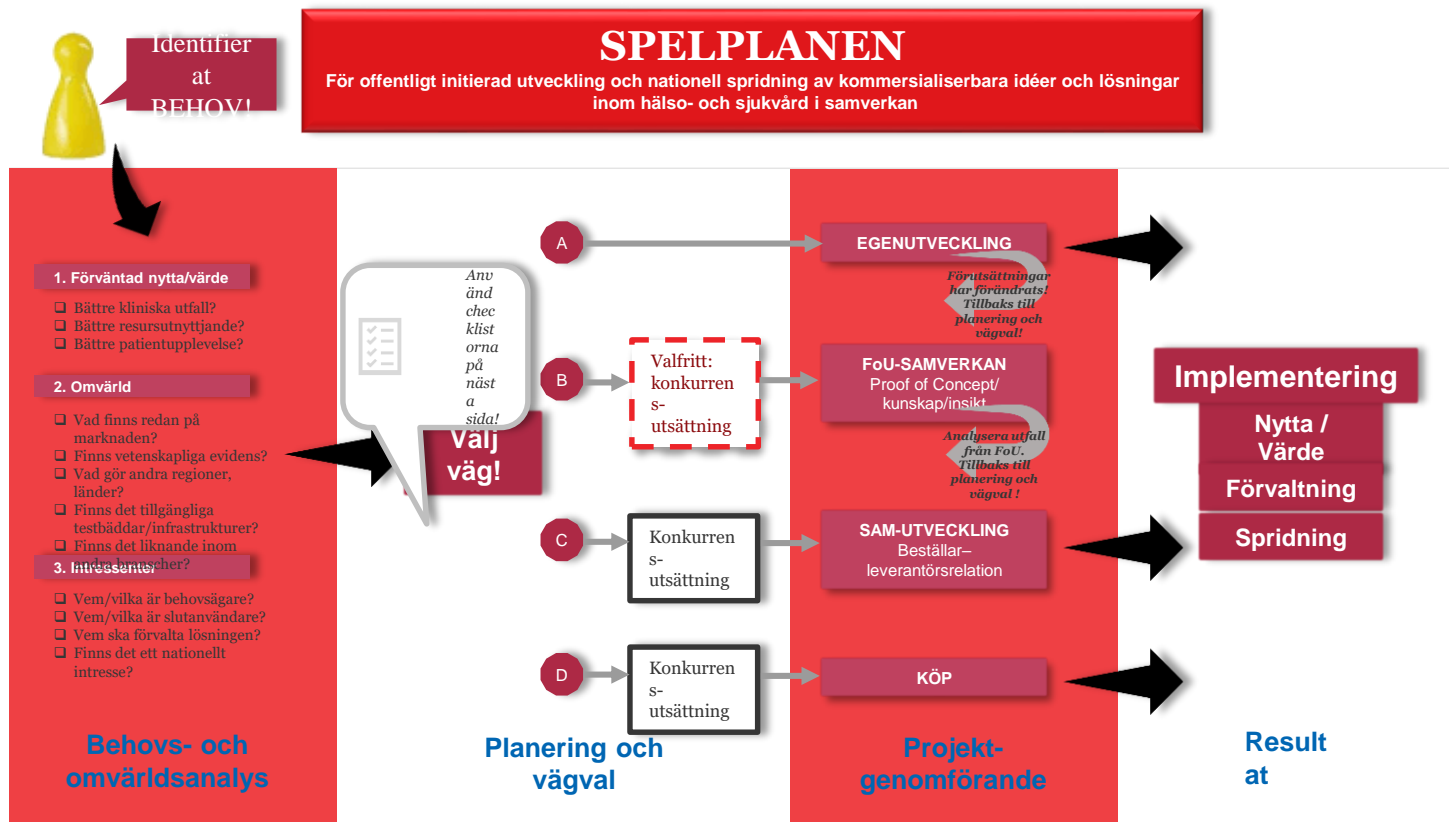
Identifier at BEHOV!

SPELPLANEN
För offentligt initierad utveckling och nationell spridning av kommersialiserbara idéer och lösningar inom hälso- och sjukvård i samverkan

1. Förväntad nytta/värde
❑ Bättre kliniska utfall?
❑ Bättre resursutnyttjande?
❑ Bättre patientupplevelse?

2. Omvärld
❑ Vad finns redan på marknaden?
❑ Finns vetenskapliga evidens?
❑ Vad gör andra regioner, länder?
❑ Finns det tillgängliga testbäddar/infrastrukturer?
❑ Finns det liknande inom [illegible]?

3. Intressenter
❑ Vem/vilka är behovsägare?
❑ Vem/vilka är slutanvändare?
❑ Vem ska förvalta lösningen?
❑ Finns det ett nationellt intresse?

Använd checklistorna på nästa sida!

Välj väg!

A
B
C
D

Valfritt: konkurrensutsättning

Konkurrensutsättning

Konkurrensutsättning

EGENUTVECKLING

Förutsättningar har förändrats! Tillbaks till planering och vägval!

FoU-SAMVERKAN
Proof of Concept/ kunskap/insikt

Analysera utfall från FoU. Tillbaks till planering och vägval !

SAM-UTVECKLING
Beställar–leverantörsrelation

KÖP

Implementering
Nytta / Värde
Förvaltning
Spridning

Behovs- och omvärldsanalys

Planering och vägval

Projekt-genomförande

Resultat